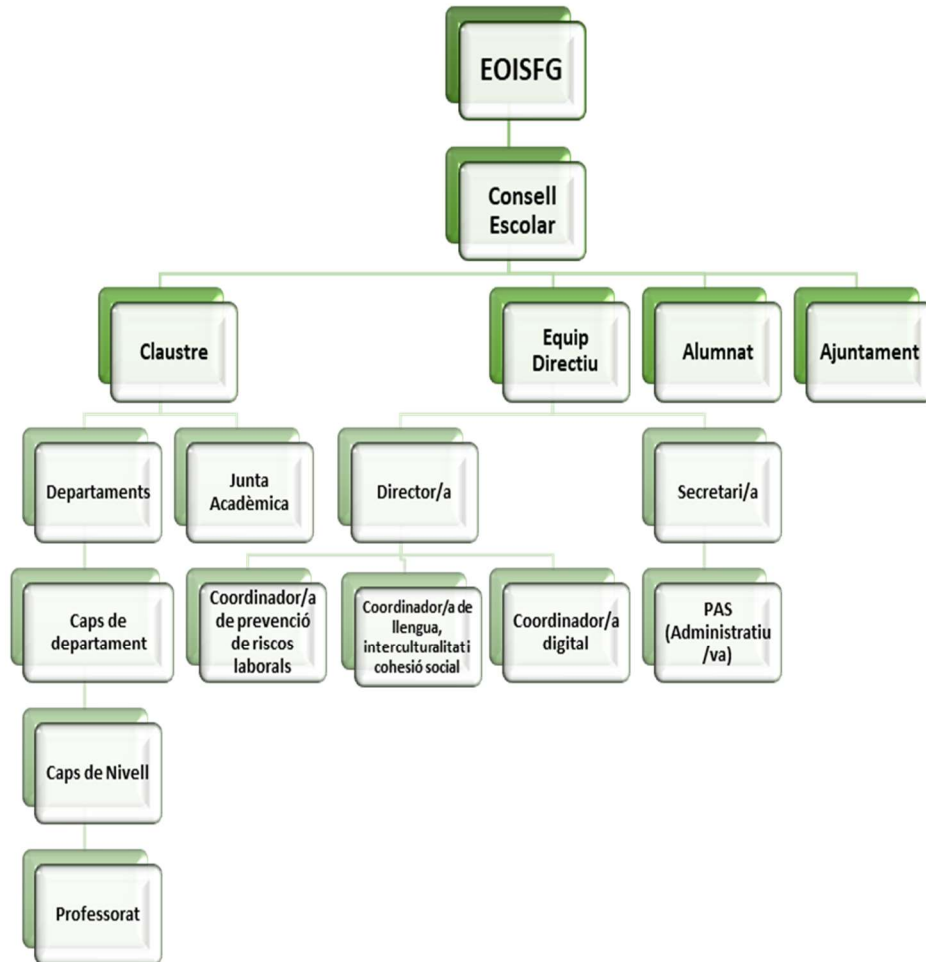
EOISFG

Consell Escolar

Claustre

Equip Directiu

Alumnat

Ajuntament

Departaments

Junta Acadèmica

Director/a

Secretari/a

Caps de departament

Coordinador/a de prevenció de riscos laborals

Coordinador/a de llengua, interculturalitat i cohesió social

Coordinador/a digital

PAS (Administratiu /va)

Caps de Nivell

Professorat